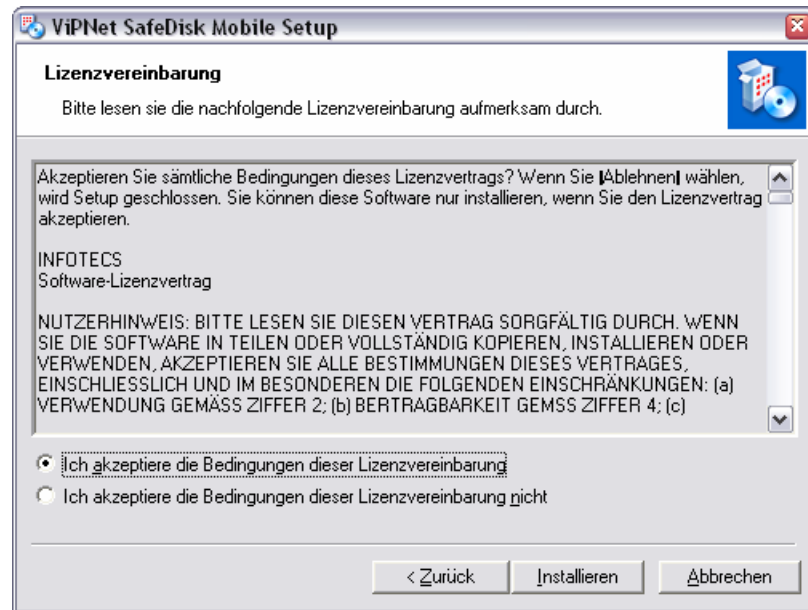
ViPNet SafeDisk Mobile Setup

Lizenzvereinbarung

Bitte lesen sie die nachfolgende Lizenzvereinbarung aufmerksam durch.

Akzeptieren Sie sämtliche Bedingungen dieses Lizenzvertrags? Wenn Sie |Ablehnen| wählen, wird Setup geschlossen. Sie können diese Software nur installieren, wenn Sie den Lizenzvertrag akzeptieren.

INFOTECS
Software-Lizenzvertrag

NUTZERHINWEIS: BITTE LESEN SIE DIESEN VERTRAG SORGFÄLTIG DURCH. WENN SIE DIE SOFTWARE IN TEILEN ODER VOLLSTÄNDIG KOPIEREN, INSTALLIEREN ODER VERWENDEN, AKZEPTIEREN SIE ALLE BESTIMMUNGEN DIESES VERTRAGES, EINSCHLIESSLICH UND IM BESONDEREN DIE FOLGENDEN EINSCHRÄNKUNGEN: (a) VERWENDUNG GEMÄSS ZIFFER 2; (b) BERTRAGBARKEIT GEMSS ZIFFER 4; (c)

Ich akzeptiere die Bedingungen dieser Lizenzvereinbarung

Ich akzeptiere die Bedingungen dieser Lizenzvereinbarung nicht

< Zurück

Installieren

Abbrechen